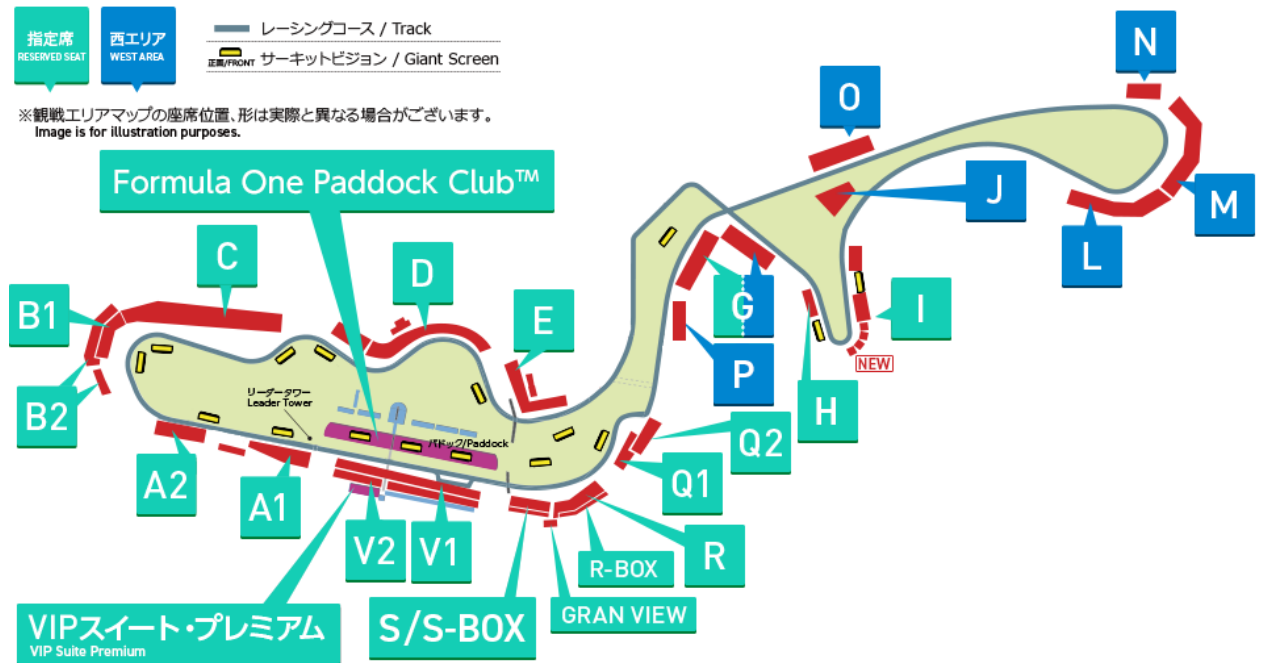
指定席
RESERVED SEAT

西エリア
WEST AREA

レーシングコース / Track

正面/FRONT サーキットビジョン / Giant Screen

※観戦エリアマップの座席位置、形は実際と異なる場合がございます。
Image is for illustration purposes.

Formula One Paddock Club™

C

D

E

B1

B2

リーダータワー
Leader Tower

パドック/Paddock

A2

A1

V2

V1

VIPスイート・プレミアム
VIP Suite Premium

S/S-BOX

GRAN VIEW

R-BOX

R

Q1

Q2

P

G

H

I

NEW

J

O

N

M

L